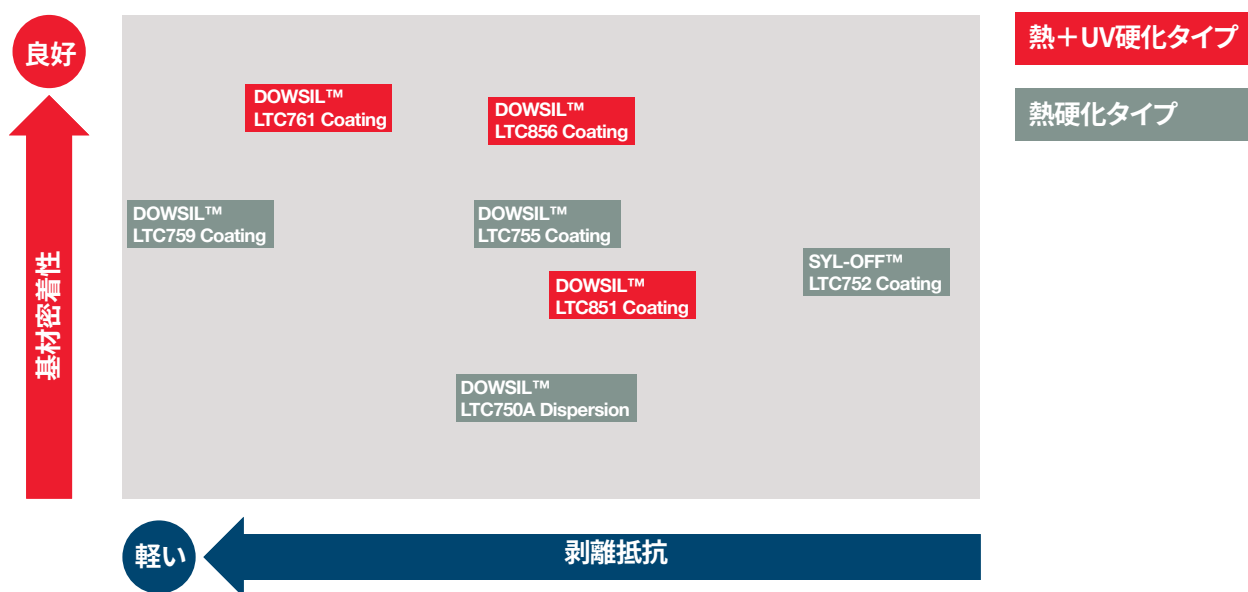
良好

基材密着性

DOWSIL™ LTC761 Coating

DOWSIL™ LTC856 Coating

DOWSIL™ LTC759 Coating

DOWSIL™ LTC755 Coating

DOWSIL™ LTC851 Coating

SYL-OFF™ LTC752 Coating

DOWSIL™ LTC750A Dispersion

熱＋UV硬化タイプ

熱硬化タイプ

軽い

剥離抵抗